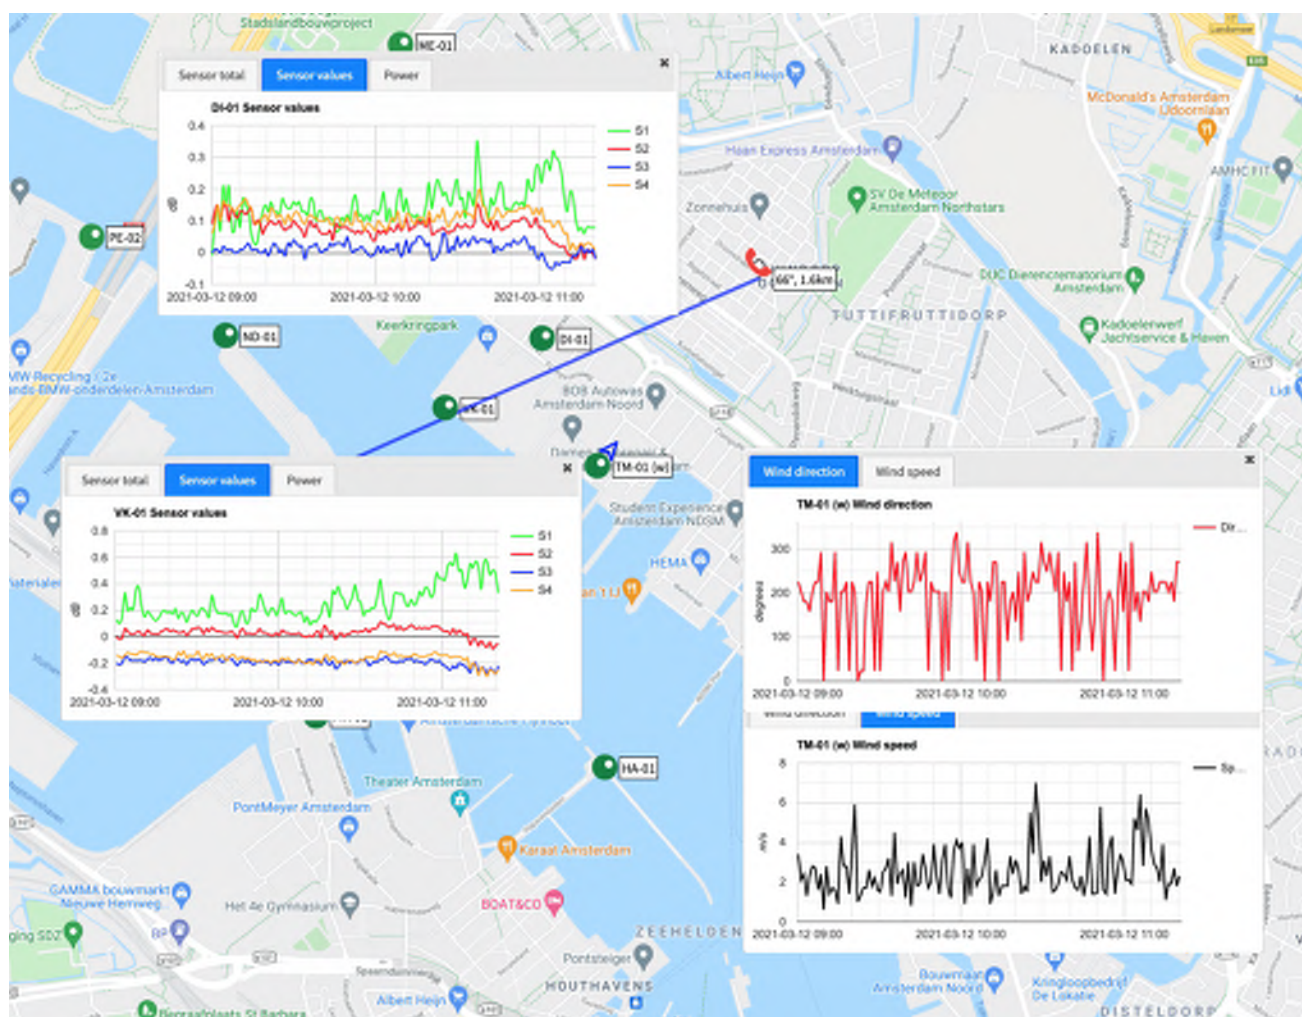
Stadslandbouwproject
ME-01
KADOELEN
Albert Heijn
McDonald's Amsterdam Uddoorlaan
Haan Express Amsterdam
AMHC FIT
SV De Meteoor Amsterdam Northstars
Zonnehuis
PE-02
66°, 1.6km
DUC Dierencrematorium Amsterdam
TUTTIFRUTTIDORP
Kadoelenwerf Jachtservice & Haven
Keerkringpark
ND-01
DI-01
MW Recycling - 2e ands BMW-onderdelen Amsterdam
BOB Autowas Amsterdam Noord
VK-01
TM-01 (w)
Student Experience Amsterdam NDSM
HEMA
HA-01
Theater Amsterdam
PontMeyer Amsterdam
Karaat Amsterdam
GAMMA bouwmarkt Nieuwe Hemweg
Het 4e Gymnasium
BOAT&CO
ZEEHELDEN
Pontsteiger
HOUTHAVENS
Albert Heijn
Bouwmaat Amsterdam Noord
Kringloopbedrijf De Lokatie
DISTELDORP
Begraafplaats St Barbara

Sensor total | Sensor values | Power
DI-01 Sensor values
0.4
0.3
0.2
0.1
0
-0.1
dB
2021-03-12 09:00
2021-03-12 10:00
2021-03-12 11:00
S1
S2
S3
S4

Sensor total | Sensor values | Power
VK-01 Sensor values
0.8
0.6
0.4
0.2
0
-0.2
-0.4
dB
2021-03-12 09:00
2021-03-12 10:00
2021-03-12 11:00
S1
S2
S3
S4

Wind direction | Wind speed
TM-01 (w) Wind direction
300
200
100
0
degrees
2021-03-12 09:00
2021-03-12 10:00
2021-03-12 11:00
Dir...

TM-01 (w) Wind speed
8
6
4
2
0
m/s
2021-03-12 09:00
2021-03-12 10:00
2021-03-12 11:00
Sp...